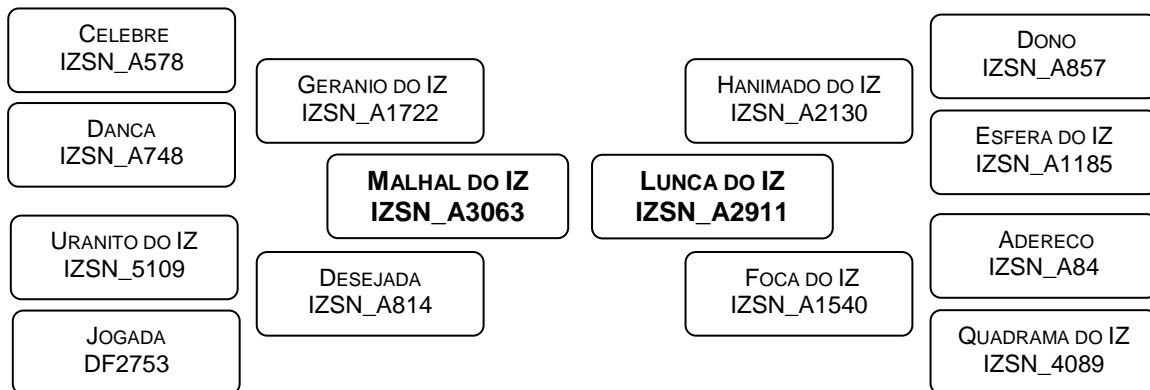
CELEBRE
IZSN_A578

DANCA
IZSN_A748

URANITO DO IZ
IZSN_5109

JOGADA
DF2753

GERANIO DO IZ
IZSN_A1722

DESEJADA
IZSN_A814

**MALHAL DO IZ**
**IZSN_A3063**

**LUNCA DO IZ**
**IZSN_A2911**

HANIMADO DO IZ
IZSN_A2130

FOCA DO IZ
IZSN_A1540

DONO
IZSN_A857

ESFERA DO IZ
IZSN_A1185

ADERECO
IZSN_A84

QUADRAMA DO IZ
IZSN_4089